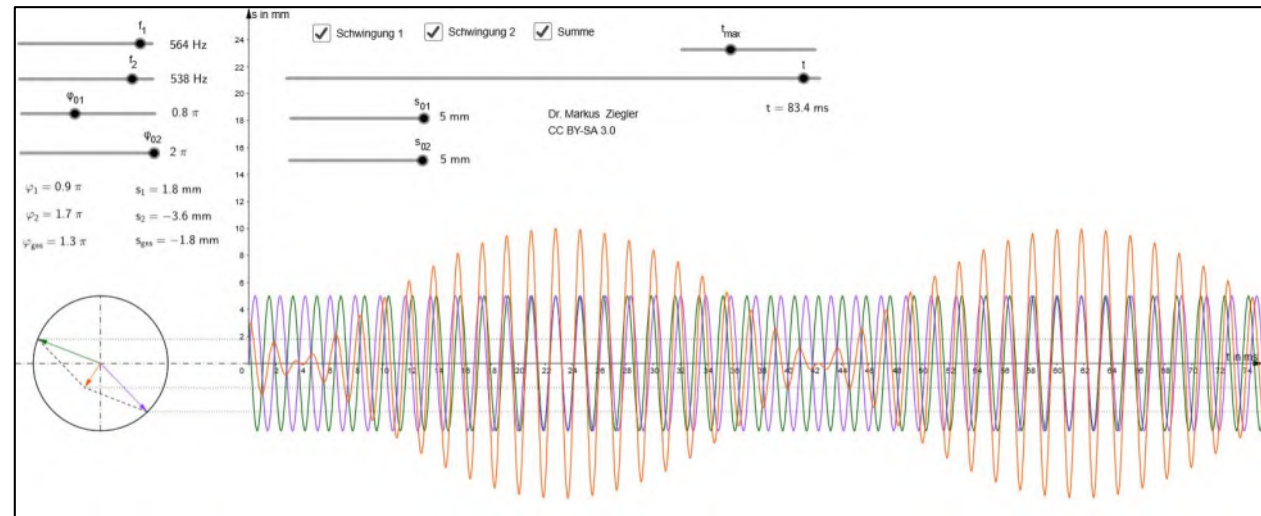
$f_1$ 564 Hz

$f_2$ 538 Hz

$\varphi_{01}$ 0.8 $\pi$

$\varphi_{02}$ 2 $\pi$

$\varphi_1 = 0.9\pi$ $s_1 = 1.8$ mm

$\varphi_2 = 1.7\pi$ $s_2 = -3.6$ mm

$\varphi_{ges} = 1.3\pi$ $s_{ges} = -1.8$ mm

s in mm

Schwingung 1 Schwingung 2 Summe

$t_{max}$

t

t = 83.4 ms

$s_{01}$ 5 mm

$s_{02}$ 5 mm

Dr. Markus Ziegler
CC BY-SA 3.0

24 22 20 18 16 14 12 10 8 6 4 2

t in ms

0 2 4 6 8 10 12 14 16 18 20 22 24 26 28 30 32 34 36 38 40 42 44 46 48 50 52 54 56 58 60 62 64 66 68 70 72 74